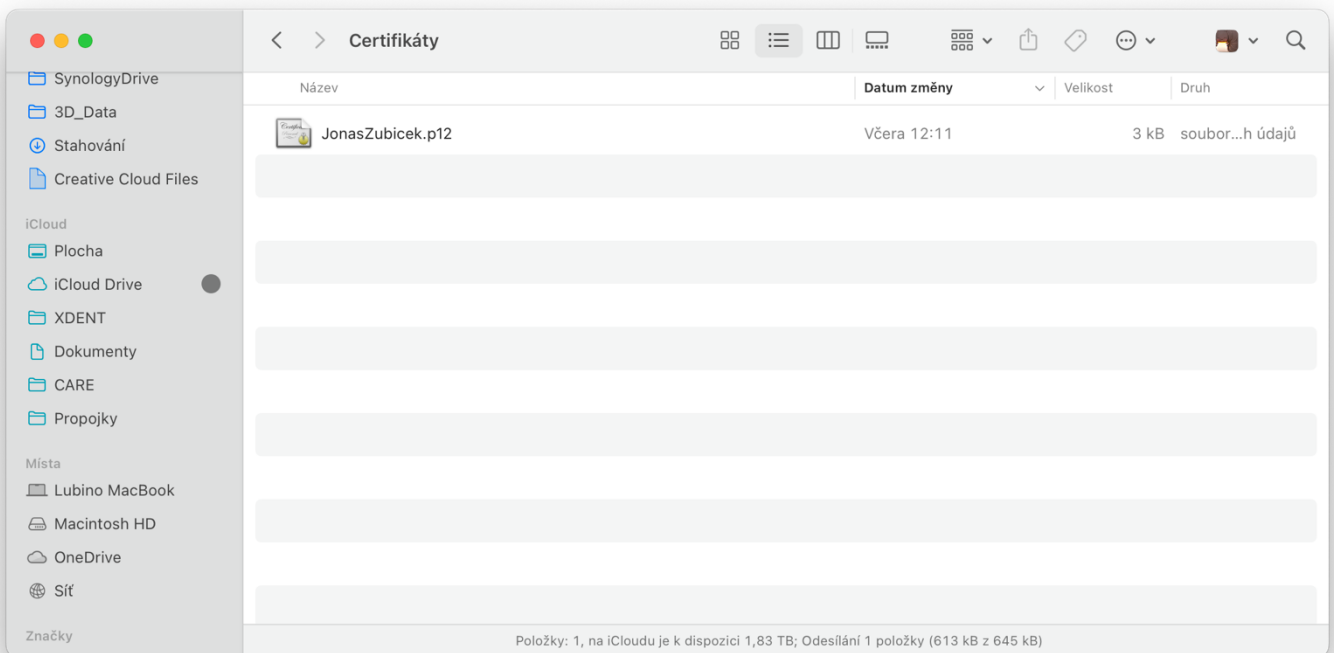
SynologyDrive
3D_Data
Stahování
Creative Cloud Files

iCloud
Plocha
iCloud Drive
XDENT
Dokumenty
CARE
Propojky

Místa
Lubino MacBook
Macintosh HD
OneDrive
Síť

Značky

Certifikáty

| Název | Datum změny | Velikost | Druh |
|---|---|---|---|
| JonasZubicek.p12 | Včera 12:11 | 3 kB | soubor…h údajů |

Položky: 1, na iCloudu je k dispozici 1,83 TB; Odesílání 1 položky (613 kB z 645 kB)